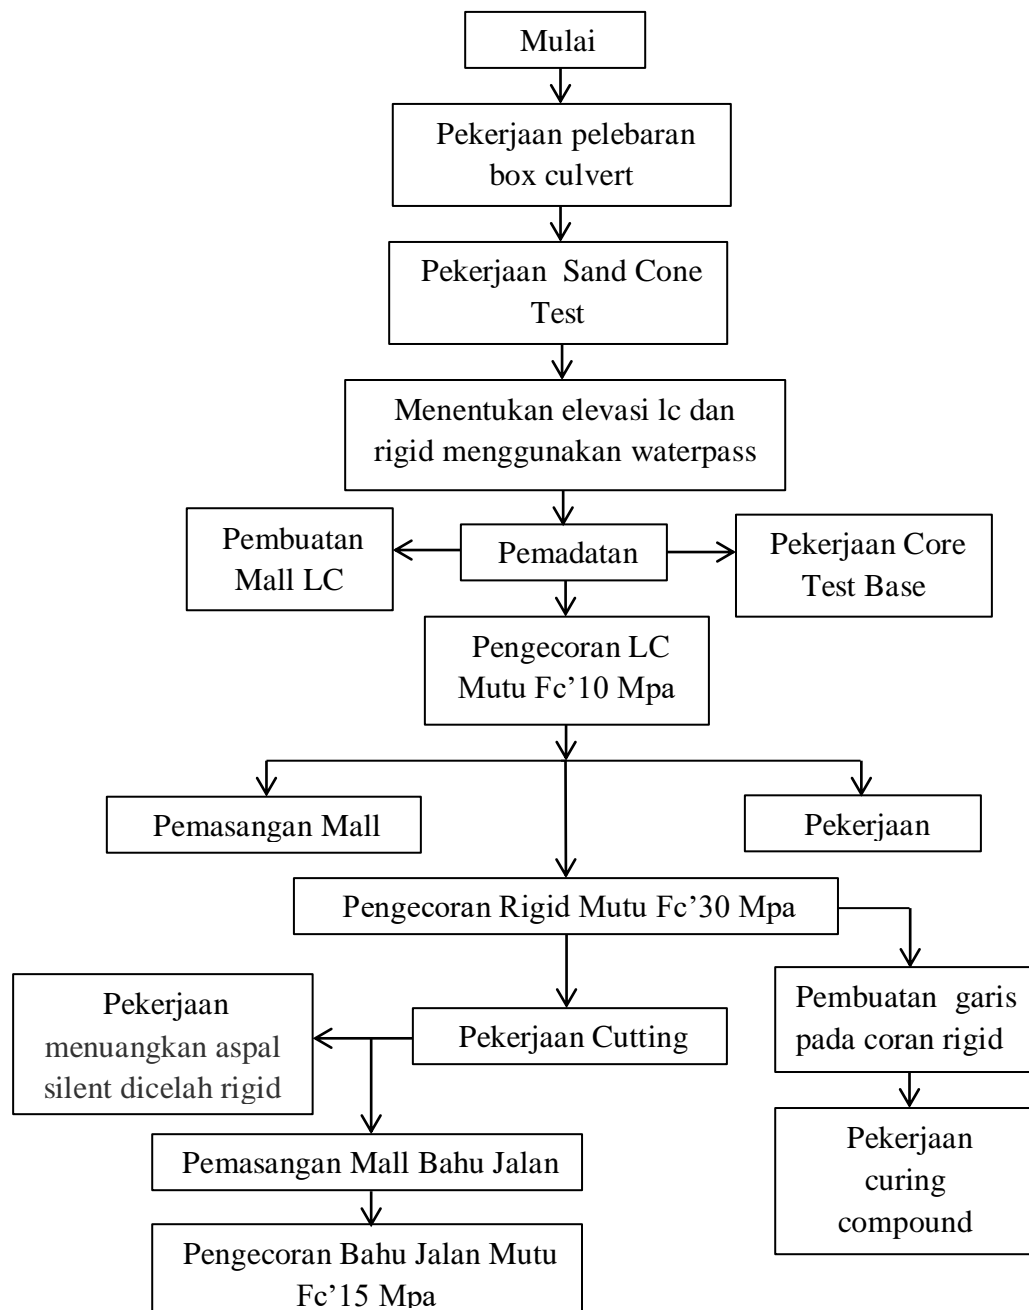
Mulai

Pekerjaan pelebaran box culvert

Pekerjaan Sand Cone Test

Menentukan elevasi lc dan rigid menggunakan waterpass

Pembuatan Mall LC

Pemadatan

Pekerjaan Core Test Base

Pengecoran LC Mutu Fc’10 Mpa

Pemasangan Mall

Pekerjaan

Pengecoran Rigid Mutu Fc’30 Mpa

Pekerjaan menuangkan aspal silent dicelah rigid

Pekerjaan Cutting

Pembuatan garis pada coran rigid

Pemasangan Mall Bahu Jalan

Pekerjaan curing compound

Pengecoran Bahu Jalan Mutu Fc’15 Mpa